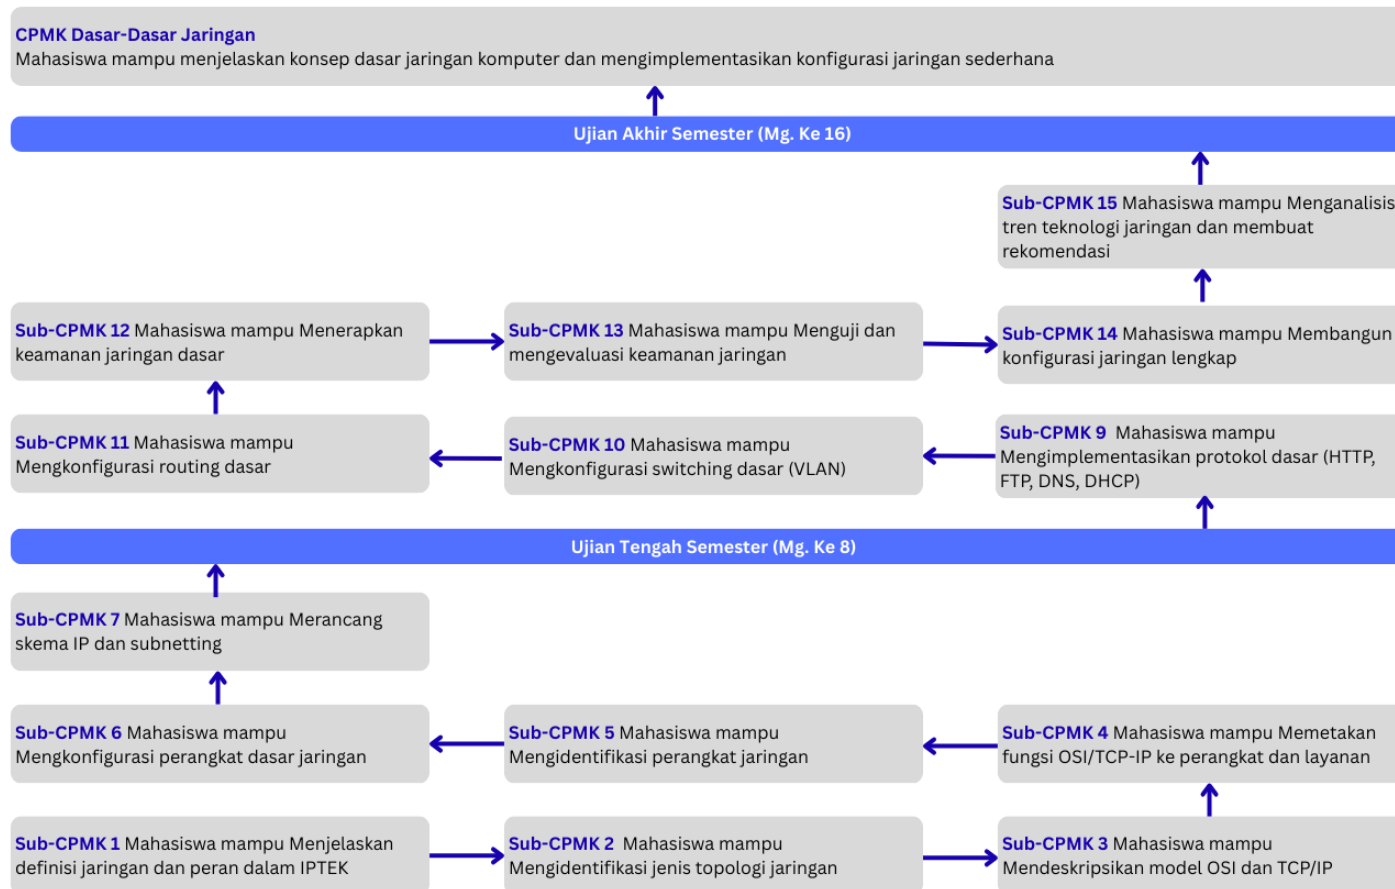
CPMK Dasar-Dasar Jaringan
Mahasiswa mampu menjelaskan konsep dasar jaringan komputer dan mengimplementasikan konfigurasi jaringan sederhana

Ujian Akhir Semester (Mg. Ke 16)

Sub-CPMK 15 Mahasiswa mampu Menganalisis tren teknologi jaringan dan membuat rekomendasi

Sub-CPMK 12 Mahasiswa mampu Menerapkan keamanan jaringan dasar

Sub-CPMK 13 Mahasiswa mampu Menguji dan mengevaluasi keamanan jaringan

Sub-CPMK 14 Mahasiswa mampu Membangun konfigurasi jaringan lengkap

Sub-CPMK 11 Mahasiswa mampu Mengkonfigurasi routing dasar

Sub-CPMK 10 Mahasiswa mampu Mengkonfigurasi switching dasar (VLAN)

Sub-CPMK 9 Mahasiswa mampu Mengimplementasikan protokol dasar (HTTP, FTP, DNS, DHCP)

Ujian Tengah Semester (Mg. Ke 8)

Sub-CPMK 7 Mahasiswa mampu Merancang skema IP dan subnetting

Sub-CPMK 6 Mahasiswa mampu Mengkonfigurasi perangkat dasar jaringan

Sub-CPMK 5 Mahasiswa mampu Mengidentifikasi perangkat jaringan

Sub-CPMK 4 Mahasiswa mampu Memetakan fungsi OSI/TCP-IP ke perangkat dan layanan

Sub-CPMK 1 Mahasiswa mampu Menjelaskan definisi jaringan dan peran dalam IPTEK

Sub-CPMK 2 Mahasiswa mampu Mengidentifikasi jenis topologi jaringan

Sub-CPMK 3 Mahasiswa mampu Mendeskripsikan model OSI dan TCP/IP